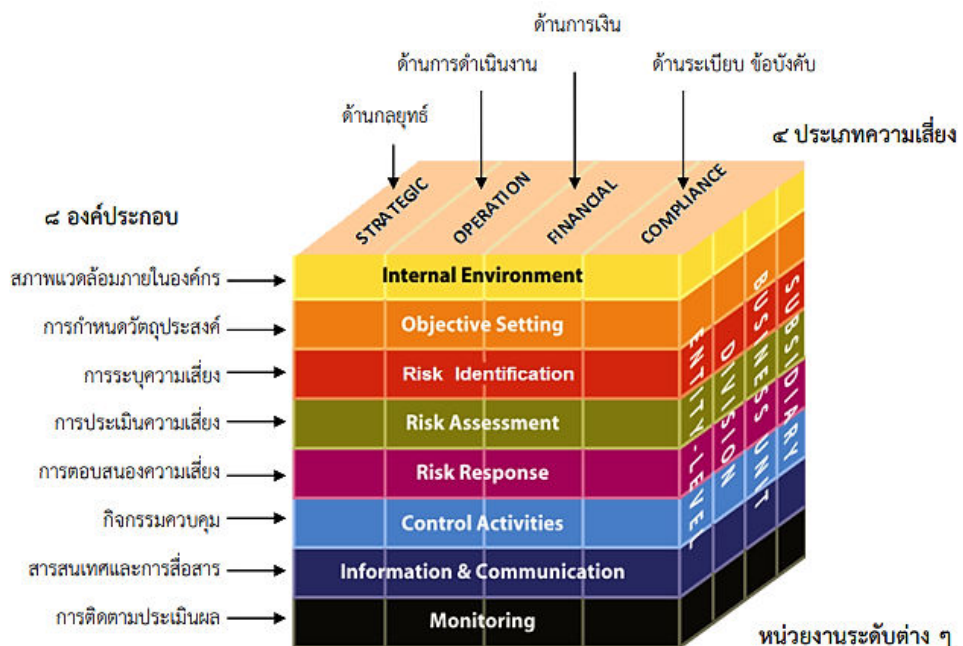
ด้านการเงิน

ด้านการดำเนินงาน

ด้านระเบียบ ข้อบังคับ

ด้านกลยุทธ์

๔ ประเภทความเสี่ยง

STRATEGIC

OPERATION

FINANCIAL

COMPLIANCE

๘ องค์ประกอบ

สภาพแวดล้อมภายในองค์กร → Internal Environment

การกำหนดวัตถุประสงค์ → Objective Setting

การระบุความเสี่ยง → Risk Identification

การประเมินความเสี่ยง → Risk Assessment

การตอบสนองความเสี่ยง → Risk Response

กิจกรรมควบคุม → Control Activities

สารสนเทศและการสื่อสาร → Information & Communication

การติดตามประเมินผล → Monitoring

ENTITY-LEVEL

DIVISION

BUSINESS UNIT

SUBSIDIARY

หน่วยงานระดับต่าง ๆ